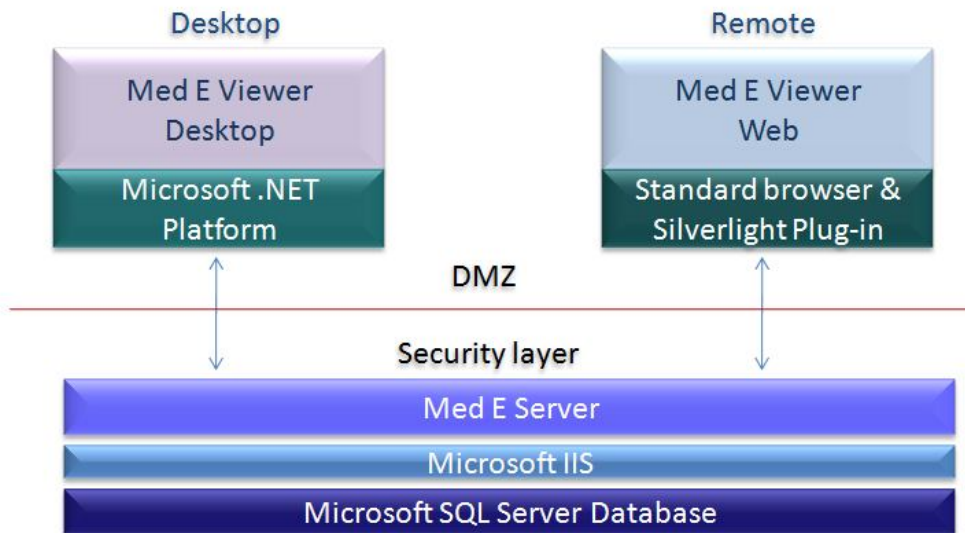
Desktop

Remote

Med E Viewer Desktop

Microsoft .NET Platform

Med E Viewer Web

Standard browser & Silverlight Plug-in

DMZ

Security layer

Med E Server

Microsoft IIS

Microsoft SQL Server Database